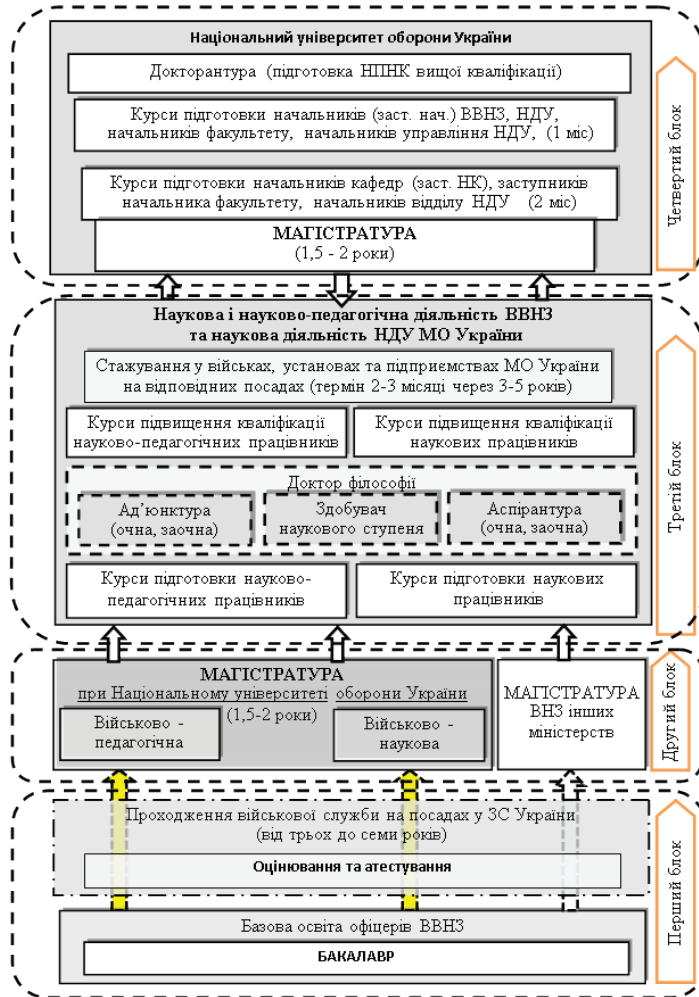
Національний університет оборони України

Докторантура (підготовка НПНК вищої кваліфікації)

Курси підготовки начальників (заст. нач.) ВВНЗ, НДУ, начальників факультету, начальників управління НДУ, (1 міс)

Курси підготовки начальників кафедр (заст. НК), заступників начальника факультету, начальників відділу НДУ (2 міс)

МАГІСТРАТУРА
(1,5 - 2 роки)

Четвертий блок

Наукова і науково-педагогічна діяльність ВВНЗ та наукова діяльність НДУ МО України

Стажування у військах, установах та підприємствах МО України на відповідних посадах (термін 2-3 місяці через 3-5 років)

Курси підвищення кваліфікації науково-педагогічних працівників

Курси підвищення кваліфікації наукових працівників

Доктор філософії

Ад'юнктура (очна, заочна)

Здобувач наукового ступеня

Аспірантура (очна, заочна)

Курси підготовки науково-педагогічних працівників

Курси підготовки наукових працівників

Третій блок

МАГІСТРАТУРА
при Національному університеті оборони України
(1,5-2 роки)

Військово - педагогічна

Військово - наукова

МАГІСТРАТУРА ВНЗ інших міністерств

Другий блок

Проходження військової служби на посадах у ЗС України (від трьох до семи років)

Оцінювання та атестування

Базова освіта офіцерів ВВНЗ

БАКАЛАВР

Перший блок